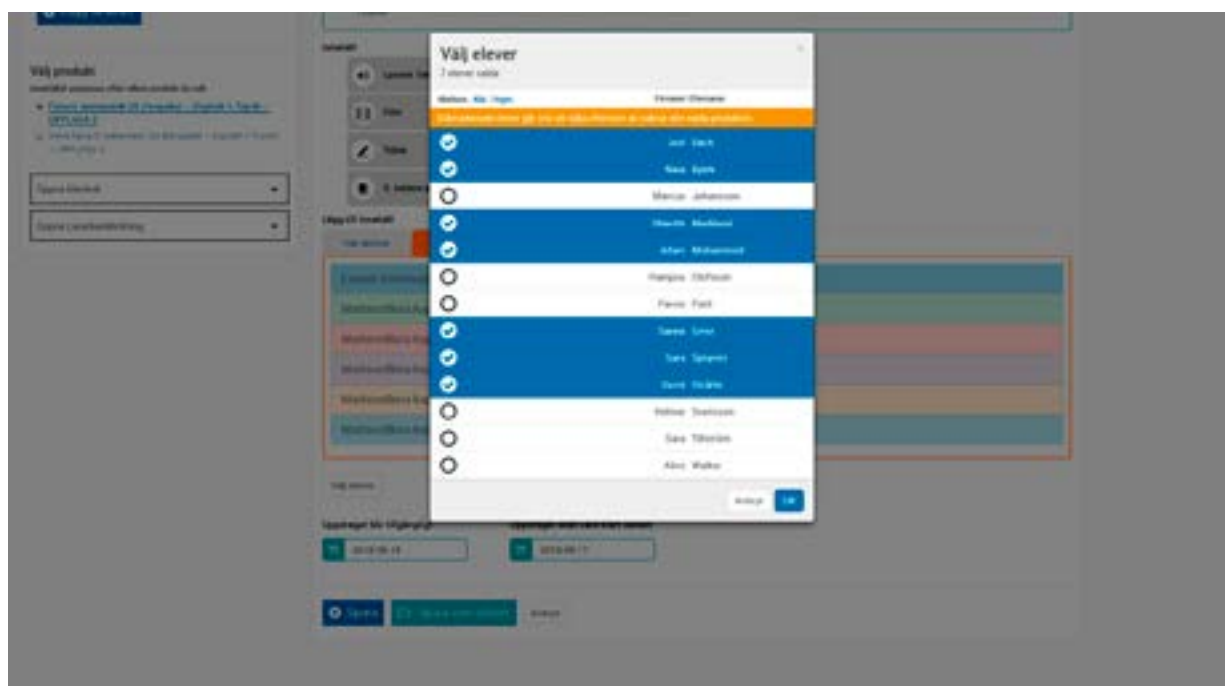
Välj elever

7 elever valda

Markera: Alla Ingen

Förnamn Efternamn

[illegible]

Jon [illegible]

Nora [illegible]

Marcus Johansson

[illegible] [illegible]

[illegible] Mohammed

Hampus Olofsson

Pavos Pant

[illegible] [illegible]

Sara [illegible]

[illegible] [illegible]

Hélène Svensson

Sara Tillström

Alex Walker

Avbryt

OK

Välj produkt

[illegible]

Öppna Lärobok

Öppna Lärarhandledning

Innehåll

Lägg till innehåll

Välj elever

Uppdraget blir tillgängligt

Uppdraget skall vara klart senast

2018-06-14

2018-06-17

Spara

Avbryt